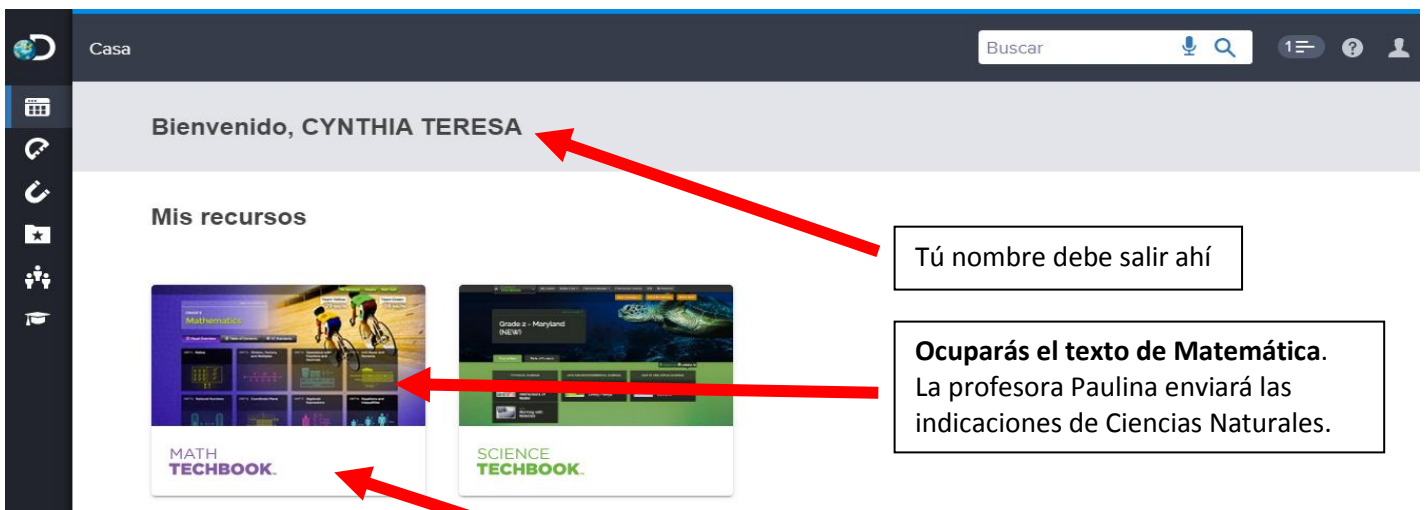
Casa

Buscar

1

Bienvenido, CYNTHIA TERESA

Mis recursos

Tú nombre debe salir ahí

Mathematics

Grade 2 - Maryland (NEW)

**Ocuparás el texto de Matemática**. La profesora Paulina enviará las indicaciones de Ciencias Naturales.

MATH TECHBOOK

SCIENCE TECHBOOK